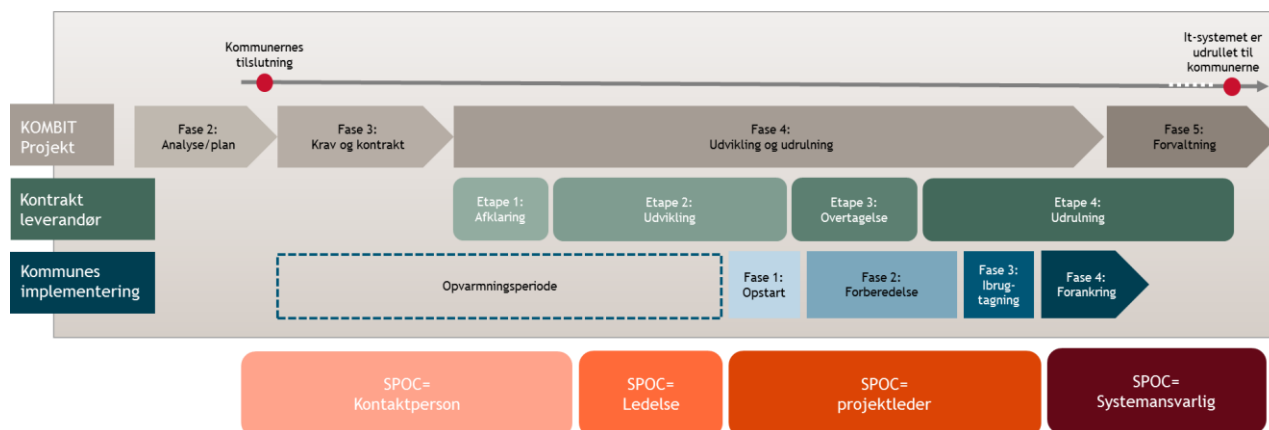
Kommunernes tilslutning

It-systemet er udrullet til kommunerne

KOMBIT Projekt

Fase 2: Analyse/plan

Fase 3: Krav og kontrakt

Fase 4: Udvikling og udrulning

Fase 5: Forvaltning

Kontrakt leverandør

Etape 1: Afklaring

Etape 2: Udvikling

Etape 3: Overtagelse

Etape 4: Udrulning

Kommunes implementering

Opvarmningsperiode

Fase 1: Opstart

Fase 2: Forberedelse

Fase 3: Ibrugtagning

Fase 4: Forankring

SPOC= Kontaktperson

SPOC= Ledelse

SPOC= projektleder

SPOC= Systemansvarlig